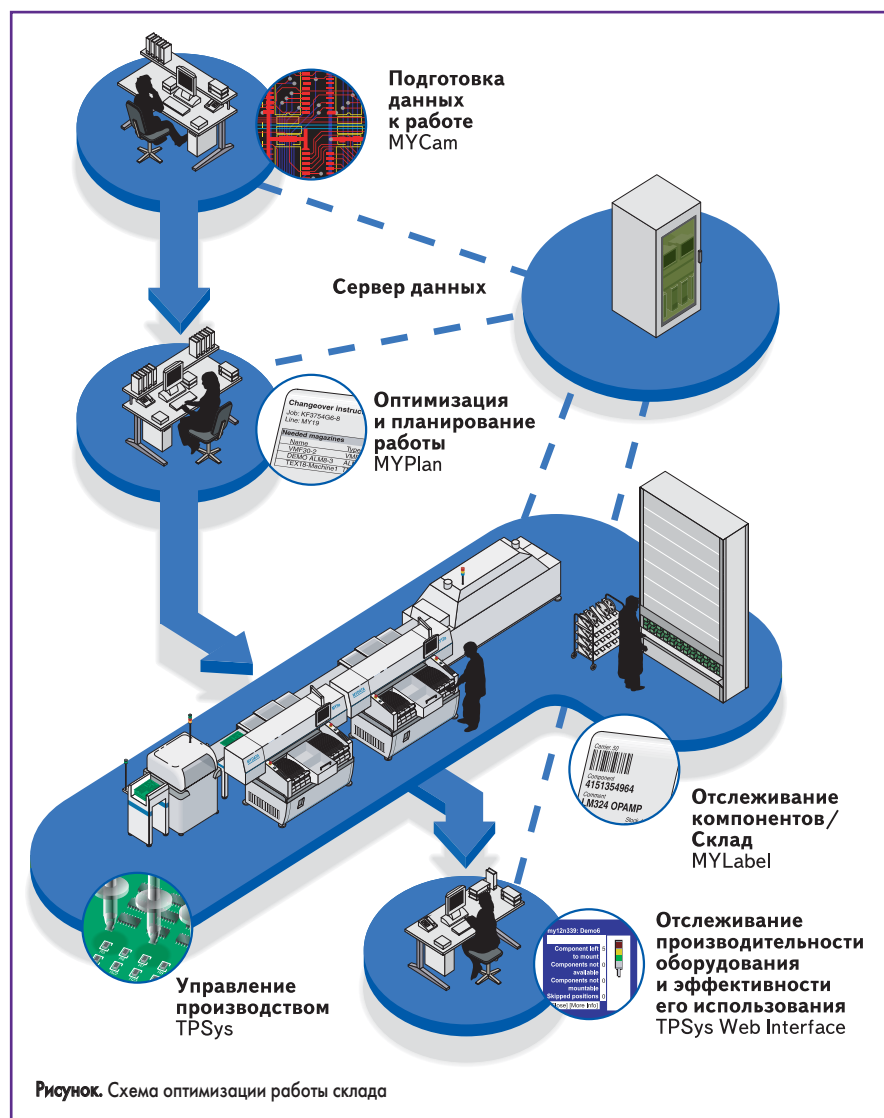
Подготовка данных к работе
MYCam

Сервер данных

Changeover instruct
Job: KF3754G6-8
Line: MY19
Needed magazines
Name
VMF20-2
DEMO ALM8-3
TEX18-Machine1

Оптимизация и планирование работы
MYPlan

Carrier_50
4151354964
Component
LM324 OPAMP
Stock

Отслеживание компонентов/ Склад
MYLabel

my12n339: Demo6
Component left to mount
Components not available
Components not mountable
Skipped positions
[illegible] [More info]

Отслеживание производительности оборудования и эффективности его использования
TPSys Web Interface

Управление производством
TPSys

Рисунок. Схема оптимизации работы склада